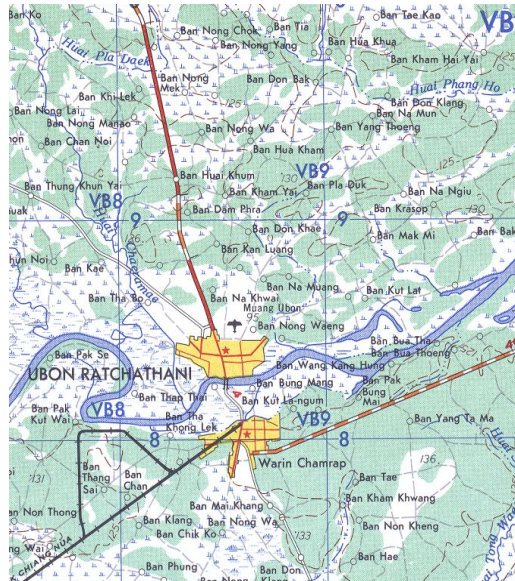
Ban Ko
Ban Nong Chok
Ban Tia
Ban Tae Kao
VB
Huai Pla Daek
Ban Nong Yang
Ban Hua Khua
Ban Kham Hai Yai
Ban Nong Mek
Ban Don Bak
Huai Phang Ho
Ban Khi Lek
Ban Nong Lai
Ban Nong Manao
Ban Don Klang
Ban Na Mun
non
Ban Chan Noi
Ban Nong Wa
Ban Yang Thoeng
Ban Hua Kham
125
VB9
Ban Huai Khum
Ban Thung Khun Yai
Ban Kham Yai
Ban Pla Duk
Ban Na Ngiu
VB8
9
iuak
Ban Dam Phra
9
Ban Krasop
130
Ban Don Khae
Ban Mak Mi
Ban Bak
hun Noi
Ban Kan Luang
Ban Kae
Chaeramae
Ban Na Muang
Ban Kut Lat
Ban Tha Bo
Ban Na Khwai
Muang Ubon
Ban Nong Waeng
Ban Bua Tha
Ban Bua Thoeng
Ban Pak Se
UBON RATCHATHANI
Ban Wang Kang Hung
Ban Bung Mang
Ban Pak Bung Mai
Ban Thap Thai
Ban Kut La-ngum
Ban Pak Kut Wai
VB8
VB9
Ban Tha Khong Lek
Ban Yang Ta Ma
8
8
Huai
Warin Chamrap
131
Ban Thang Sai
Ban Chan
Ban Tae
136
Ban Kham Khwang
Ban Non Thong
Ban Mai Khang
Ban Klang
Ban Nong Wa
Ban Non Kheng
Ban Chik Ko
133
Wai
CHIANG MUA
Ban Hae
Ban Phung
Ban Don